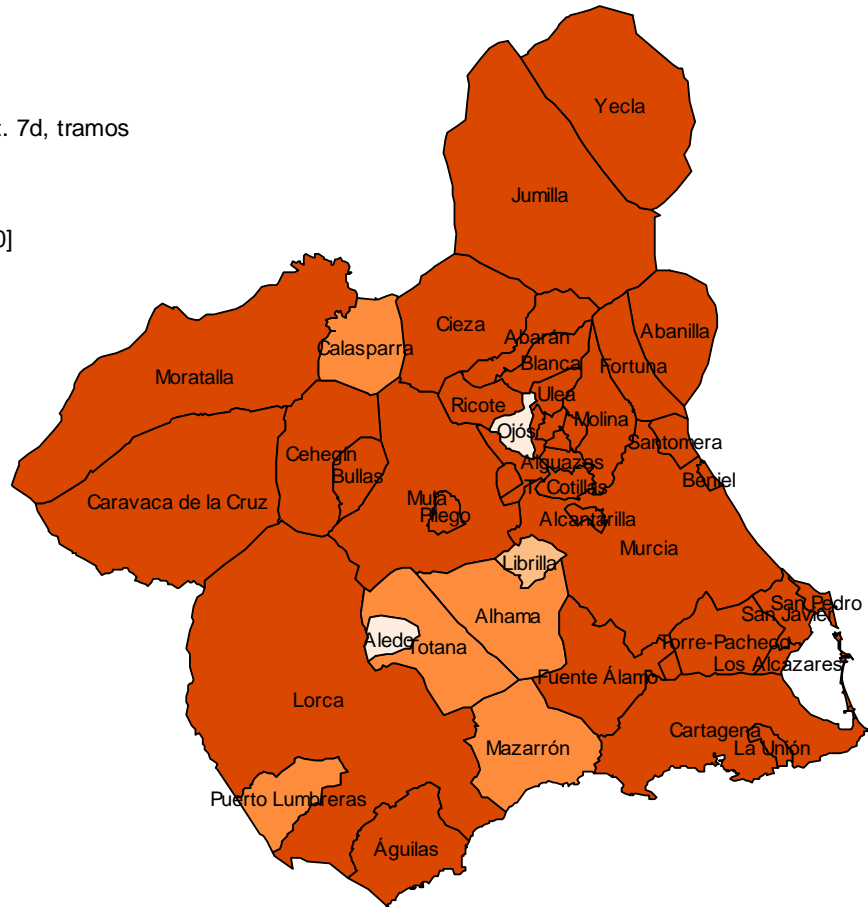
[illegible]. 7d, tramos

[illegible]0]

Yecla

Jumilla

Cieza

Abarán

Abanilla

Calasparra

Moratalla

Blanca

Fortuna

Ricote

Ulea

Molina

Ojós

Santomera

Cehegín

Bullas

Alguazas

Beniel

T

Cotillas

Caravaca de la Cruz

Mula

Pliego

Alcantarilla

Murcia

Librilla

Alhama

San Pedro

San Javier

Aledo

Totana

Torre-Pacheco

Los Alcázares

Fuente Álamo

Lorca

Cartagena

La Unión

Mazarrón

Puerto Lumbreras

Águilas